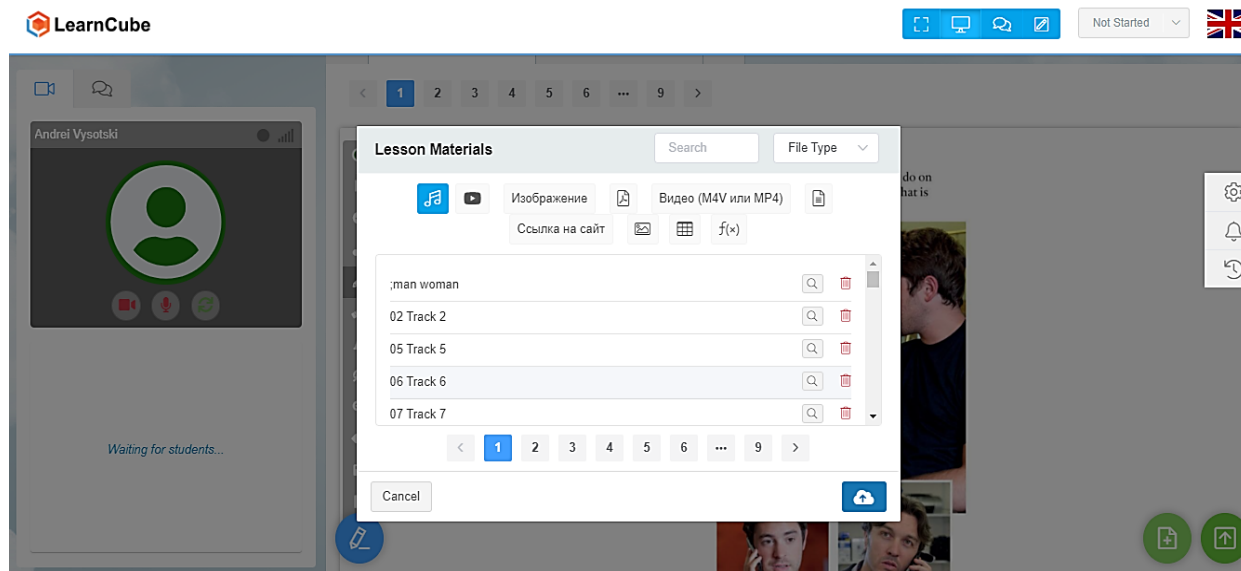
LearnCube

Not Started

Andrei Vysotski

Waiting for students...

< 1 2 3 4 5 6 ... 9 >

do on
hat is

Lesson Materials

Search

File Type

Изображение

Видео (M4V или MP4)

Ссылка на сайт

$f(x)$

;man woman

02 Track 2

05 Track 5

06 Track 6

07 Track 7

< 1 2 3 4 5 6 ... 9 >

Cancel